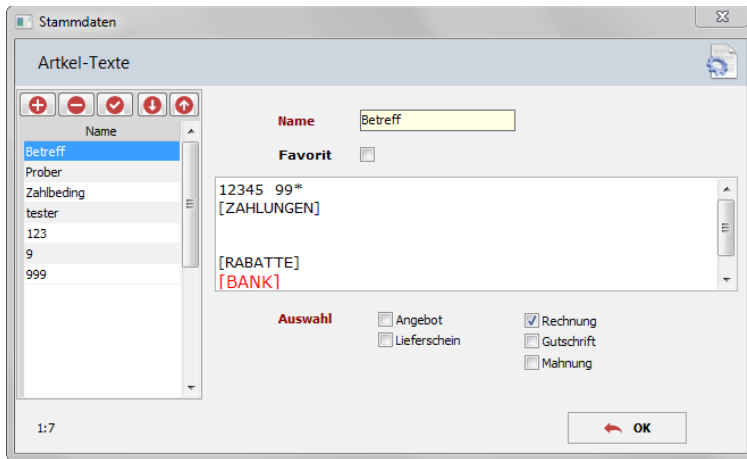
Stammdaten

Artkel-Texte

Name
Betreff
Prober
Zahlbeding
tester
123
9
999

Name Betreff

Favorit

12345 99*
[ZAHLUNGEN]

[RABATTE]
[BANK]

Auswahl
Angebot
Lieferschein
Rechnung
Gutschrift
Mahnung

1:7

OK